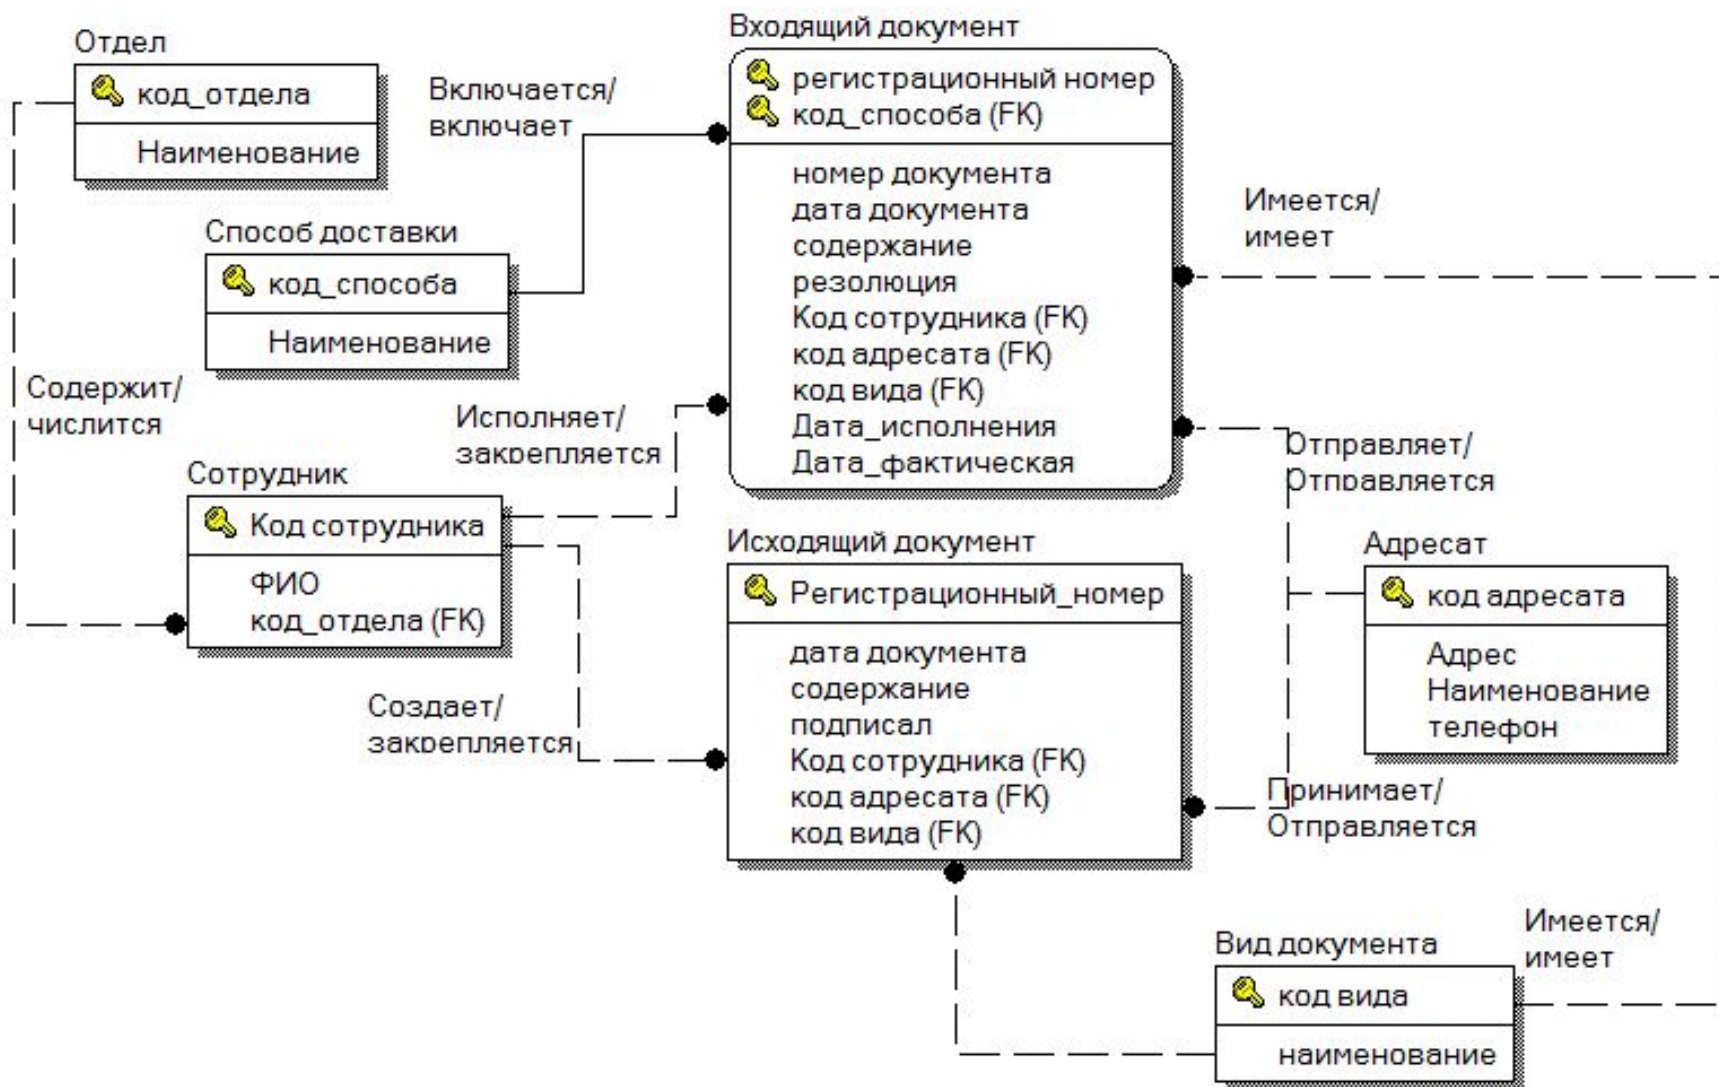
Отдел
код_отдела
Наименование

Включается/
включает

Входящий документ
регистрационный номер
код_способа (FK)
номер документа
дата документа
содержание
резолюция
Код сотрудника (FK)
код адресата (FK)
код вида (FK)
Дата_исполнения
Дата_фактическая

Имеется/
имеет

Способ доставки
код_способа
Наименование

Содержит/
числится

Исполняет/
закрепляется

Отправляет/
Отправляется

Сотрудник
Код сотрудника
ФИО
код_отдела (FK)

Исходящий документ
Регистрационный_номер
дата документа
содержание
подписал
Код сотрудника (FK)
код адресата (FK)
код вида (FK)

Адресат
код адресата
Адрес
Наименование
телефон

Создает/
закрепляется

Принимает/
Отправляется

Имеется/
имеет

Вид документа
код вида
наименование